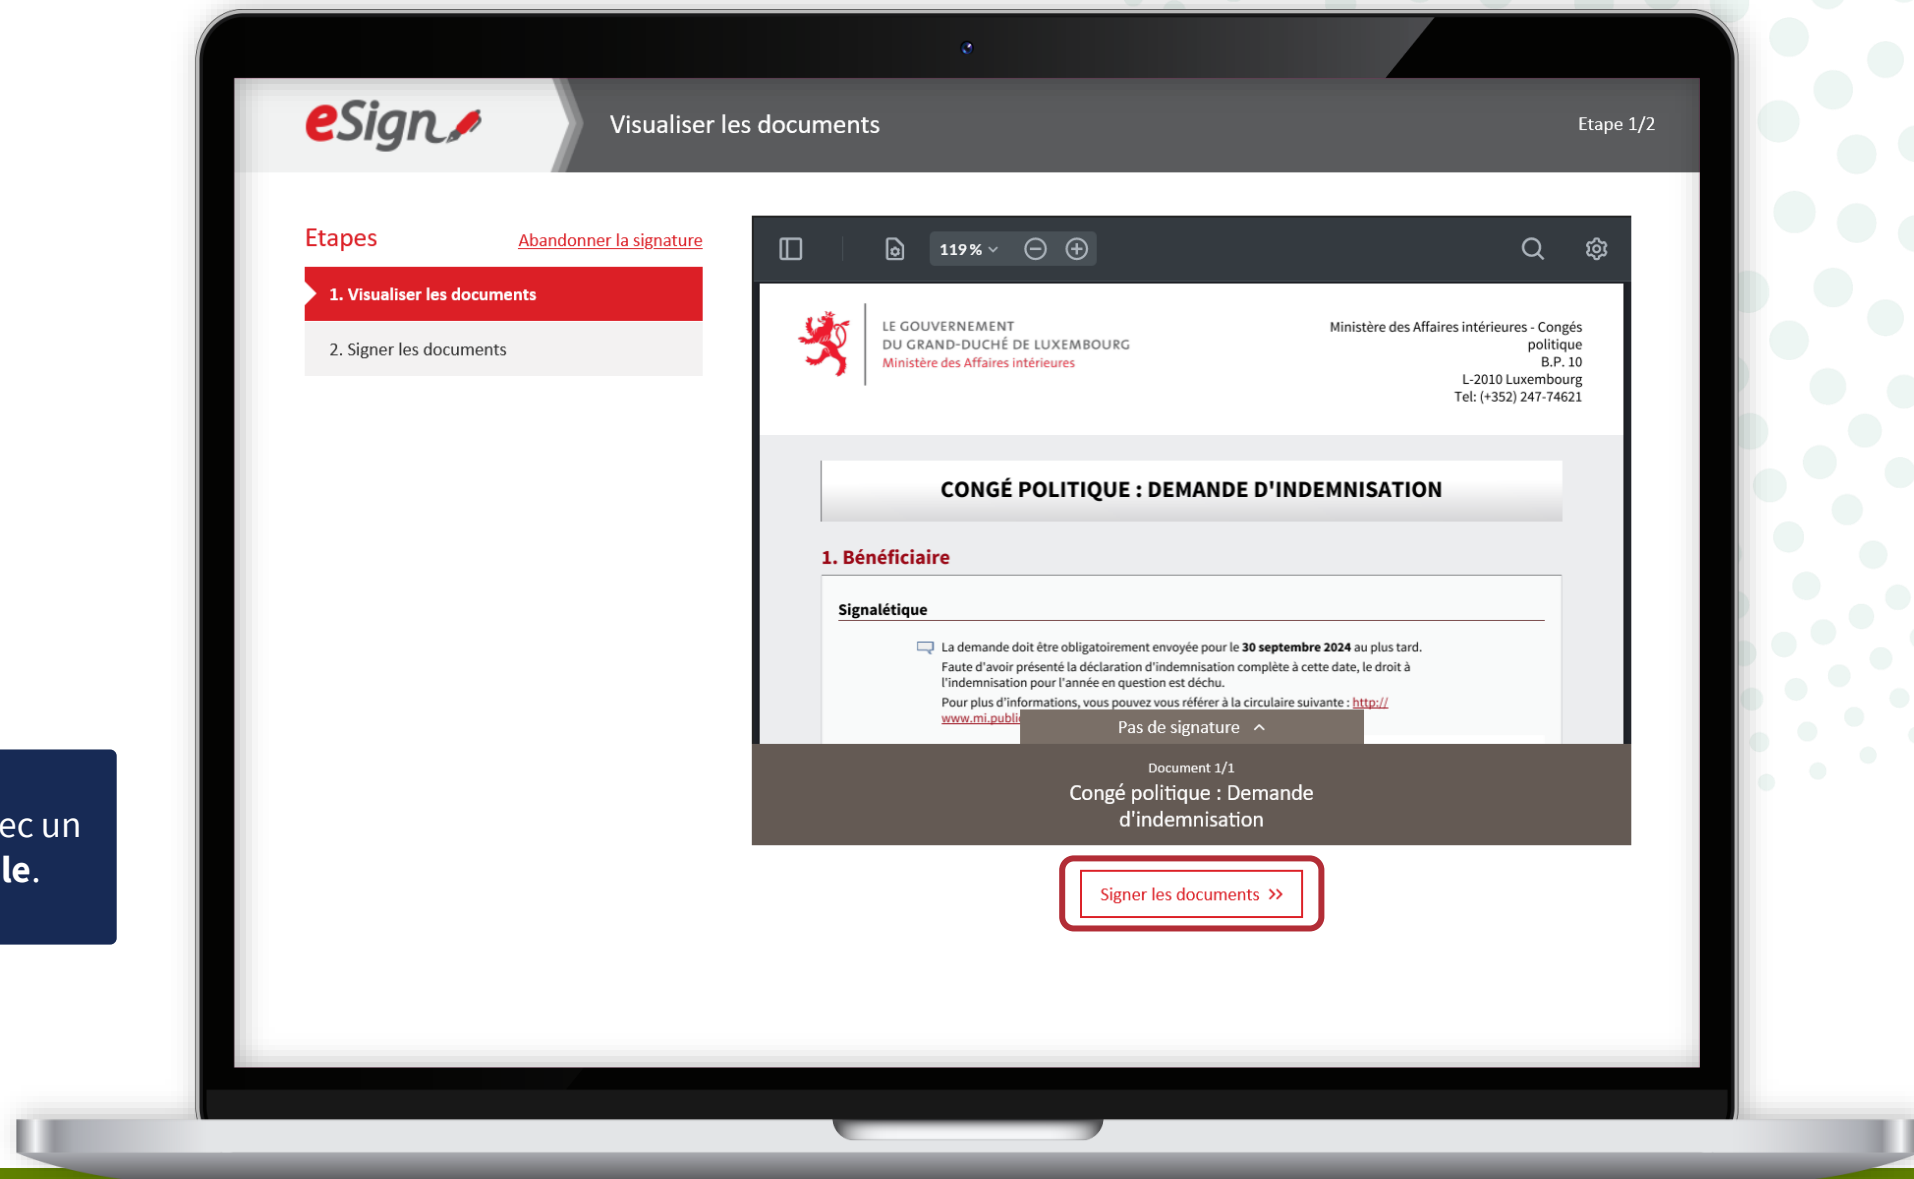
eSign

Visualiser les documents

Etape 1/2

Etapes

Abandonner la signature

1. Visualiser les documents

2. Signer les documents

119 %

LE GOUVERNEMENT
DU GRAND-DUCHÉ DE LUXEMBOURG
Ministère des Affaires intérieures

Ministère des Affaires intérieures - Congés politique
B.P. 10
L-2010 Luxembourg
Tel: (+352) 247-74621

CONGÉ POLITIQUE : DEMANDE D'INDEMNISATION

1. Bénéficiaire

Signalétique

La demande doit être obligatoirement envoyée pour le **30 septembre 2024** au plus tard.
Faute d'avoir présenté la déclaration d'indemnisation complète à cette date, le droit à l'indemnisation pour l'année en question est déchu.
Pour plus d'informations, vous pouvez vous référer à la circulaire suivante : http://www.mi.publi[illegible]

Pas de signature

Document 1/1

Congé politique : Demande d'indemnisation

Signer les documents

ec un
le.